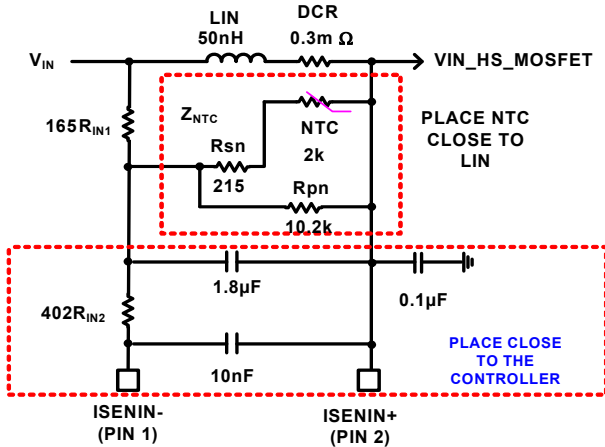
LIN
50nH

DCR
0.3m Ω

$V_{IN}$

VIN_HS_MOSFET

$165R_{IN1}$

$Z_{NTC}$

NTC
2k

Rsn
215

Rpn
10.2k

PLACE NTC CLOSE TO LIN

1.8µF

0.1µF

$402R_{IN2}$

10nF

PLACE CLOSE TO THE CONTROLLER

ISENIN-
(PIN 1)

ISENIN+
(PIN 2)